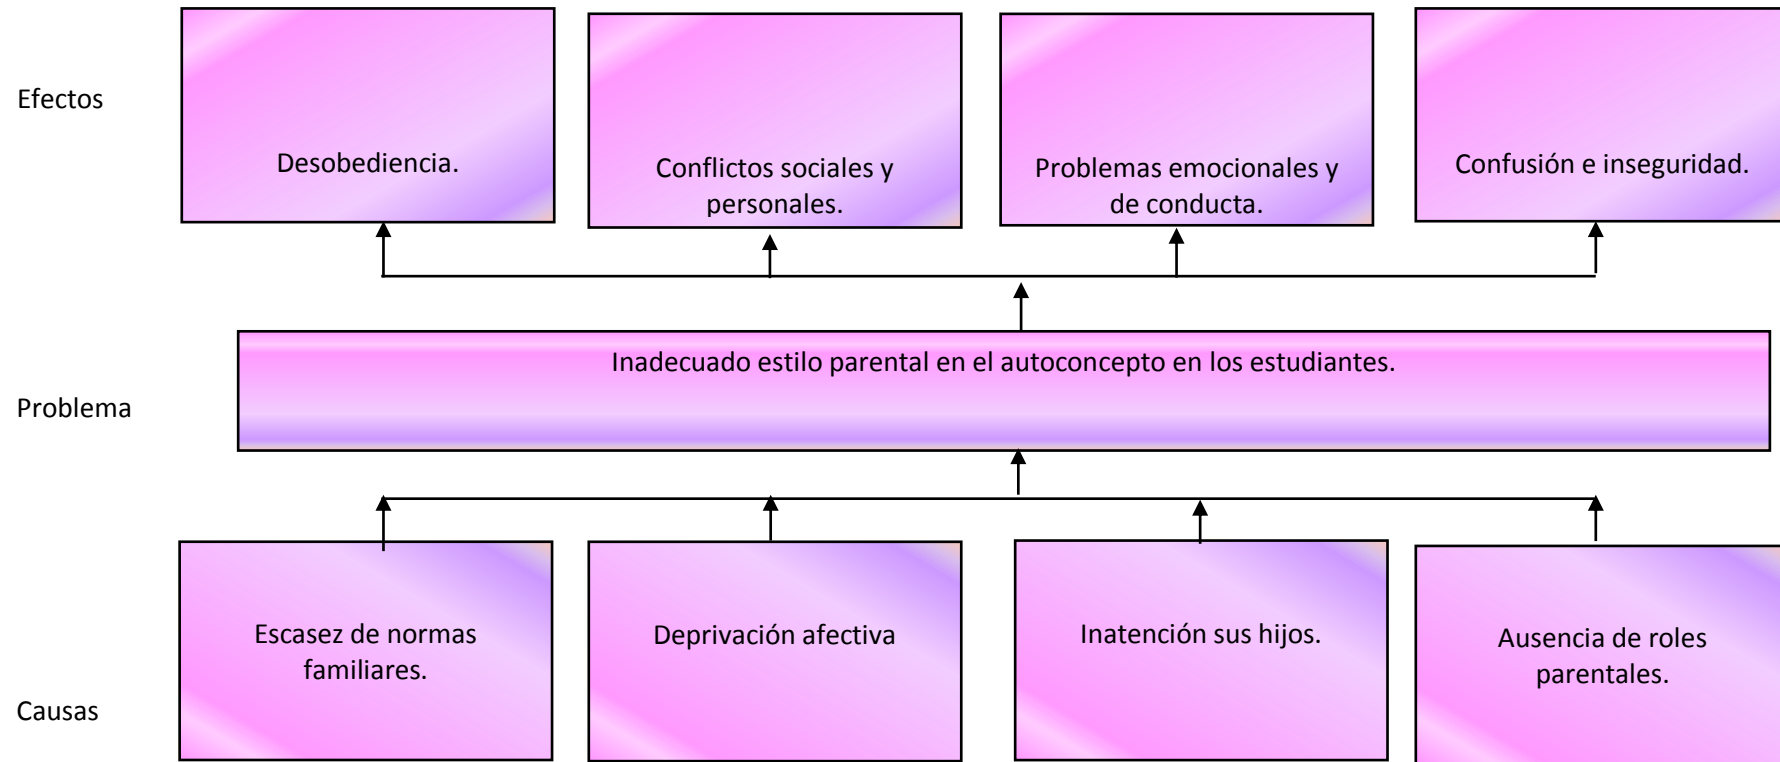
Efectos

Desobediencia.

Conflictos sociales y personales.

Problemas emocionales y de conducta.

Confusión e inseguridad.

Problema

Inadecuado estilo parental en el autoconcepto en los estudiantes.

Causas

Escasez de normas familiares.

Deprivación afectiva

Inatención sus hijos.

Ausencia de roles parentales.